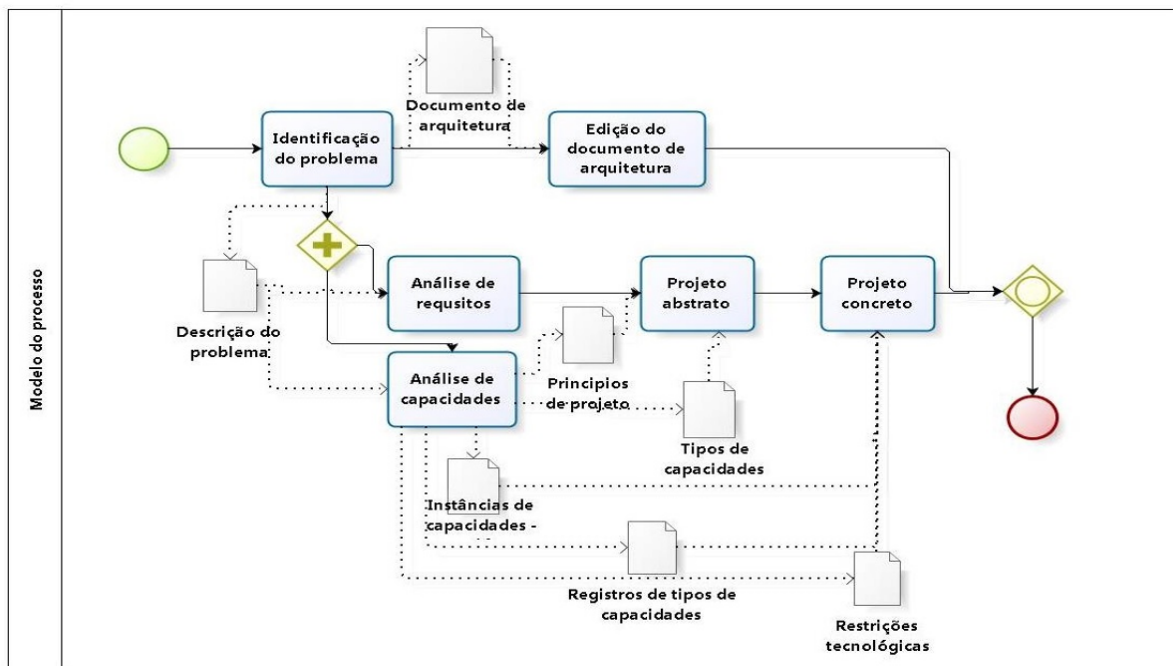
Modelo do processo

Identificação do problema

Documento de arquitetura

Edição do documento de arquitetura

Descrição do problema

Análise de requsitos

Projeto abstrato

Projeto concreto

Análise de capacidades

Principios de projeto

Tipos de capacidades

Instâncias de capacidades -

Registros de tipos de capacidades

Restrições tecnológicas